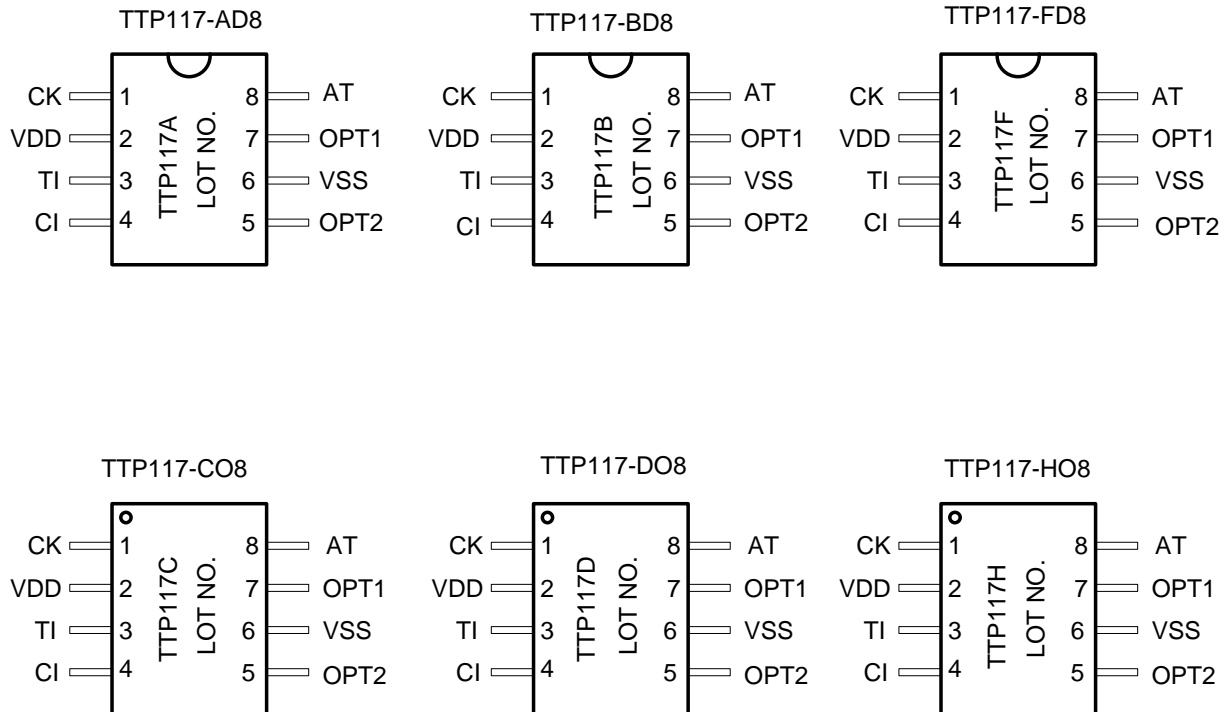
TTP117-AD8

CK 1
VDD 2
TI 3
CI 4
TTP117A
LOT NO.
8 AT
7 OPT1
6 VSS
5 OPT2

TTP117-BD8

CK 1
VDD 2
TI 3
CI 4
TTP117B
LOT NO.
8 AT
7 OPT1
6 VSS
5 OPT2

TTP117-FD8

CK 1
VDD 2
TI 3
CI 4
TTP117F
LOT NO.
8 AT
7 OPT1
6 VSS
5 OPT2

TTP117-CO8

CK 1
VDD 2
TI 3
CI 4
TTP117C
LOT NO.
8 AT
7 OPT1
6 VSS
5 OPT2

TTP117-DO8

CK 1
VDD 2
TI 3
CI 4
TTP117D
LOT NO.
8 AT
7 OPT1
6 VSS
5 OPT2

TTP117-HO8

CK 1
VDD 2
TI 3
CI 4
TTP117H
LOT NO.
8 AT
7 OPT1
6 VSS
5 OPT2